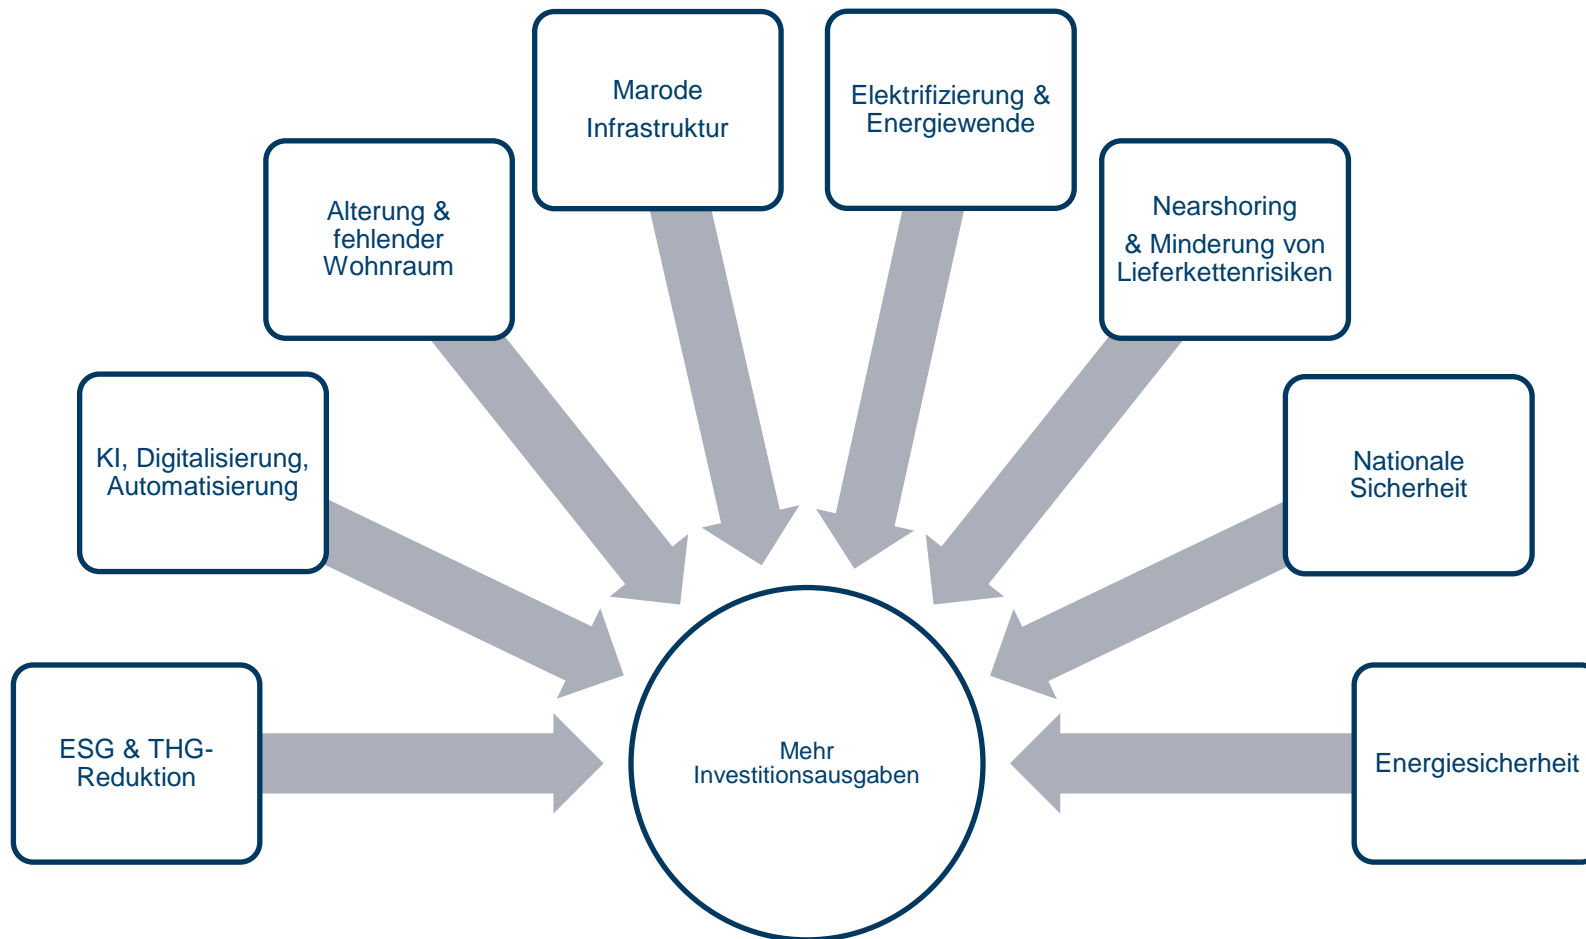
Marode Infrastruktur

Elektrifizierung & Energiewende

Alterung & fehlender Wohnraum

Nearshoring & Minderung von Lieferkettenrisiken

KI, Digitalisierung, Automatisierung

Nationale Sicherheit

ESG & THG-Reduktion

Mehr Investitionsausgaben

Energiesicherheit